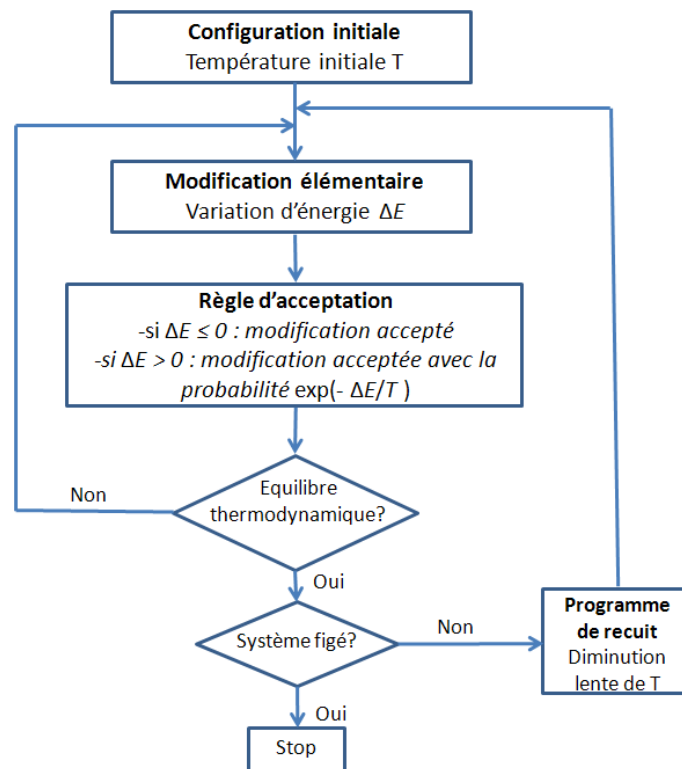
**Configuration initiale**
Température initiale T

**Modification élémentaire**
Variation d'énergie $\Delta E$

**Règle d'acceptation**
-si $\Delta E \leq 0$ : modification accepté
-si $\Delta E > 0$ : modification acceptée avec la probabilité $\exp(-\Delta E/T)$

Equilibre thermodynamique?

Non

Oui

Système figé?

Non

Oui

**Programme de recuit**
Diminution lente de T

Stop